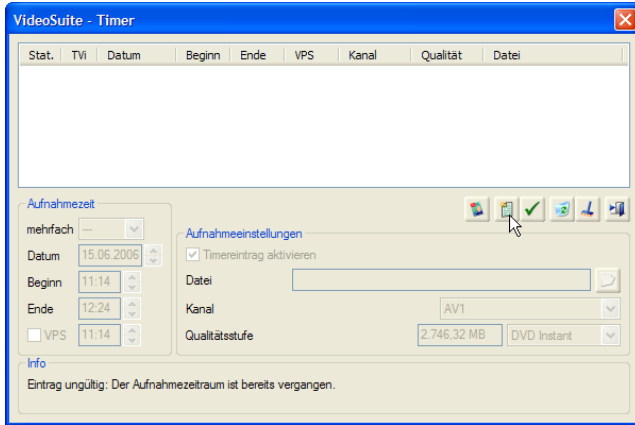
VideoSuite - Timer

| Stat. | TVi | Datum | Beginn | Ende | VPS | Kanal | Qualität | Datei |
|---|---|---|---|---|---|---|---|---|

Aufnahmezeit

mehrfach ---

Datum 15.06.2006

Beginn 11:14

Ende 12:24

VPS 11:14

Aufnahmeeinstellungen

Timereintrag aktivieren

Datei

Kanal AV1

Qualitätsstufe 2.746,32 MB DVD Instant

Info

Eintrag ungültig: Der Aufnahmezeitraum ist bereits vergangen.